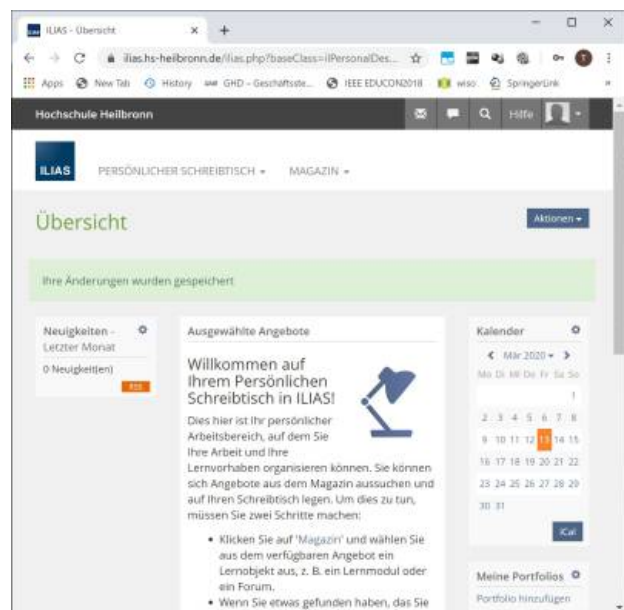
ILIAS - Übersicht

ilias.hs-heilbronn.de/ilias.php?baseClass=ilPersonalDes...

Apps New Tab History GHD - Geschäftsste... IEEE EDUCON2018 wiso SpringerLink

Hochschule Heilbronn

Hilfe

ILIAS

PERSÖNLICHER SCHREIBTISCH

MAGAZIN

Übersicht

Aktionen

Ihre Änderungen wurden gespeichert

Neuigkeiten - Letzter Monat

0 Neuigkeit(en)

RSS

Ausgewählte Angebote

Willkommen auf Ihrem Persönlichen Schreibtisch in ILIAS!

Dies hier ist Ihr persönlicher Arbeitsbereich, auf dem Sie Ihre Arbeit und Ihre Lernvorhaben organisieren können. Sie können sich Angebote aus dem Magazin aussuchen und auf Ihren Schreibtisch legen. Um dies zu tun, müssen Sie zwei Schritte machen:

• Klicken Sie auf 'Magazin' und wählen Sie aus dem verfügbaren Angebot ein Lernobjekt aus, z. B. ein Lernmodul oder ein Forum.

• Wenn Sie etwas gefunden haben, das Sie

Kalender

Mär 2020

| Mo | Di | Mi | Do | Fr | Sa | So |
|---|---|---|---|---|---|---|
| | | | | | | 1 |
| 2 | 3 | 4 | 5 | 6 | 7 | 8 |
| 9 | 10 | 11 | 12 | 13 | 14 | 15 |
| 16 | 17 | 18 | 19 | 20 | 21 | 22 |
| 23 | 24 | 25 | 26 | 27 | 28 | 29 |
| 30 | 31 | | | | | |

iCal

Meine Portfolios

Portfolio hinzufügen